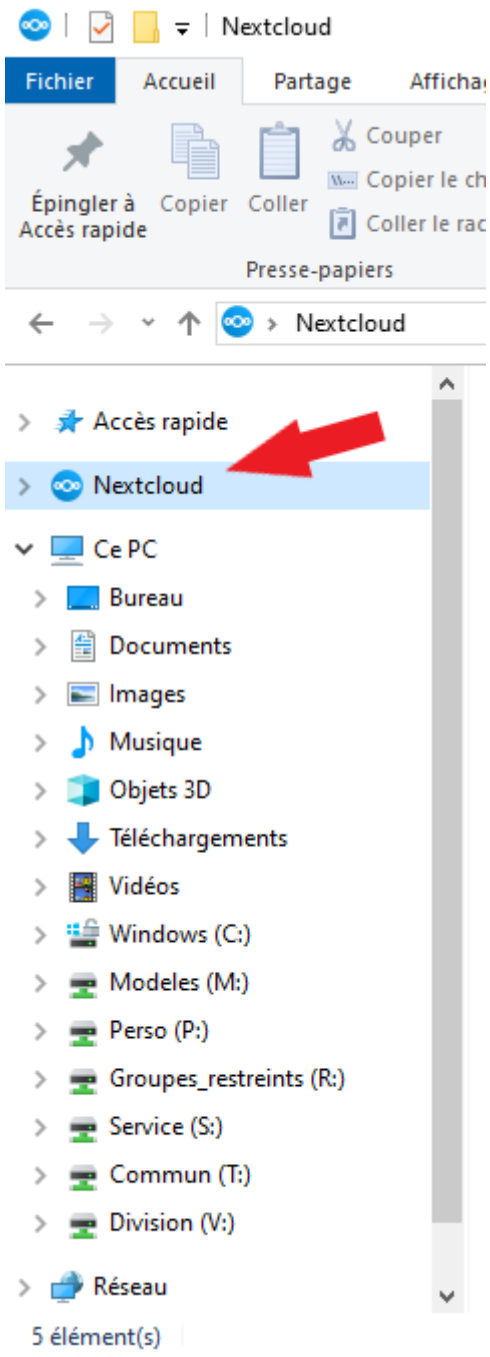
Nextcloud

Fichier Accueil Partage Affichag

Épingler à Accès rapide Copier Coller Couper Copier le ch Coller le rac

Presse-papiers

Nextcloud

Accès rapide
Nextcloud
Ce PC
Bureau
Documents
Images
Musique
Objets 3D
Téléchargements
Vidéos
Windows (C:)
Modeles (M:)
Perso (P:)
Groupes_restreints (R:)
Service (S:)
Commun (T:)
Division (V:)
Réseau

5 élément(s)